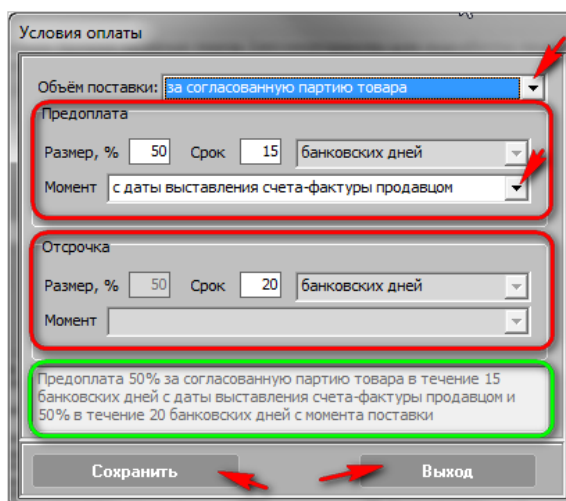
Условия оплаты

Объём поставки: за согласованную партию товара

Предоплата

Размер, % 50 Срок 15 банковских дней

Момент с даты выставления счета-фактуры продавцом

Отсрочка

Размер, % 50 Срок 20 банковских дней

Момент

Предоплата 50% за согласованную партию товара в течение 15 банковских дней с даты выставления счета-фактуры продавцом и 50% в течение 20 банковских дней с момента поставки

Сохранить

Выход